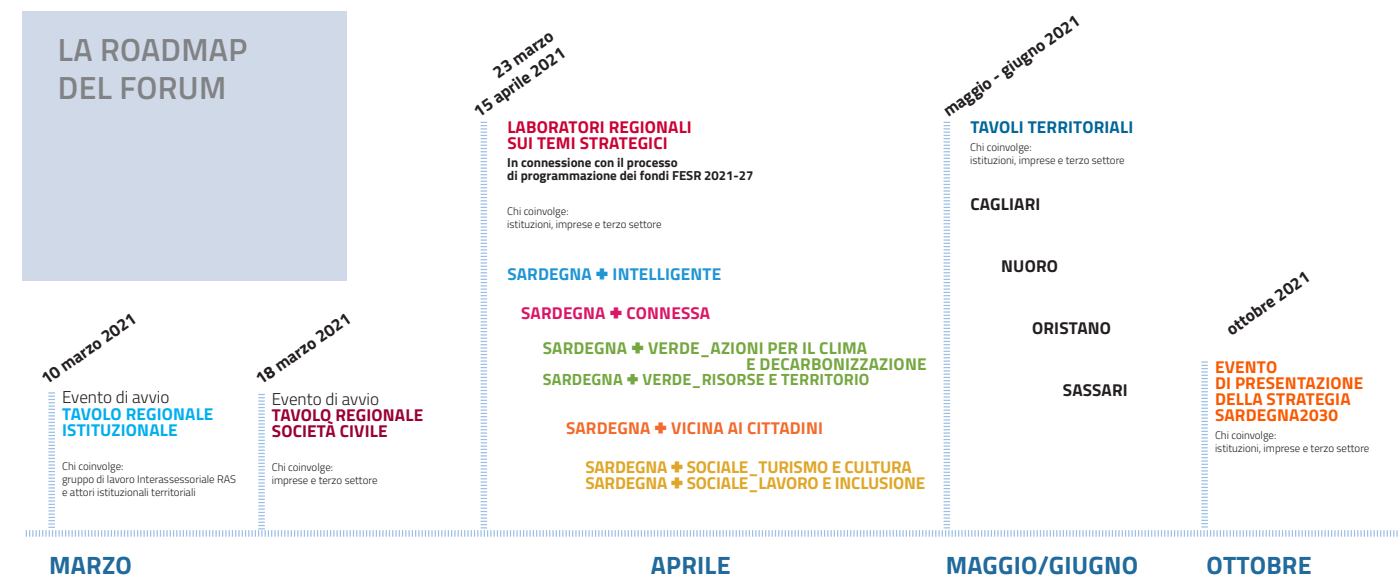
LA ROADMAP DEL FORUM

10 marzo 2021

Evento di avvio
TAVOLO REGIONALE ISTITUZIONALE

Chi coinvolge:
gruppo di lavoro Interassessoriale RAS e attori istituzionali territoriali

18 marzo 2021

Evento di avvio
TAVOLO REGIONALE SOCIETÀ CIVILE

Chi coinvolge:
imprese e terzo settore

23 marzo
15 aprile 2021

LABORATORI REGIONALI SUI TEMI STRATEGICI
In connessione con il processo di programmazione dei fondi FESR 2021-27

Chi coinvolge:
istituzioni, imprese e terzo settore

SARDEGNA + INTELLIGENTE

SARDEGNA + CONNESSA

SARDEGNA + VERDE_AZIONI PER IL CLIMA E DECARBONIZZAZIONE
SARDEGNA + VERDE_RISORSE E TERRITORIO

SARDEGNA + VICINA AI CITTADINI

SARDEGNA + SOCIALE_TURISMO E CULTURA
SARDEGNA + SOCIALE_LAVORO E INCLUSIONE

maggio - giugno 2021

TAVOLI TERRITORIALI
Chi coinvolge:
istituzioni, imprese e terzo settore

CAGLIARI

NUORO

ORISTANO

SASSARI

ottobre 2021

EVENTO DI PRESENTAZIONE DELLA STRATEGIA SARDEGNA2030
Chi coinvolge:
istituzioni, imprese e terzo settore

MARZO

APRILE

MAGGIO/GIUGNO

OTTOBRE